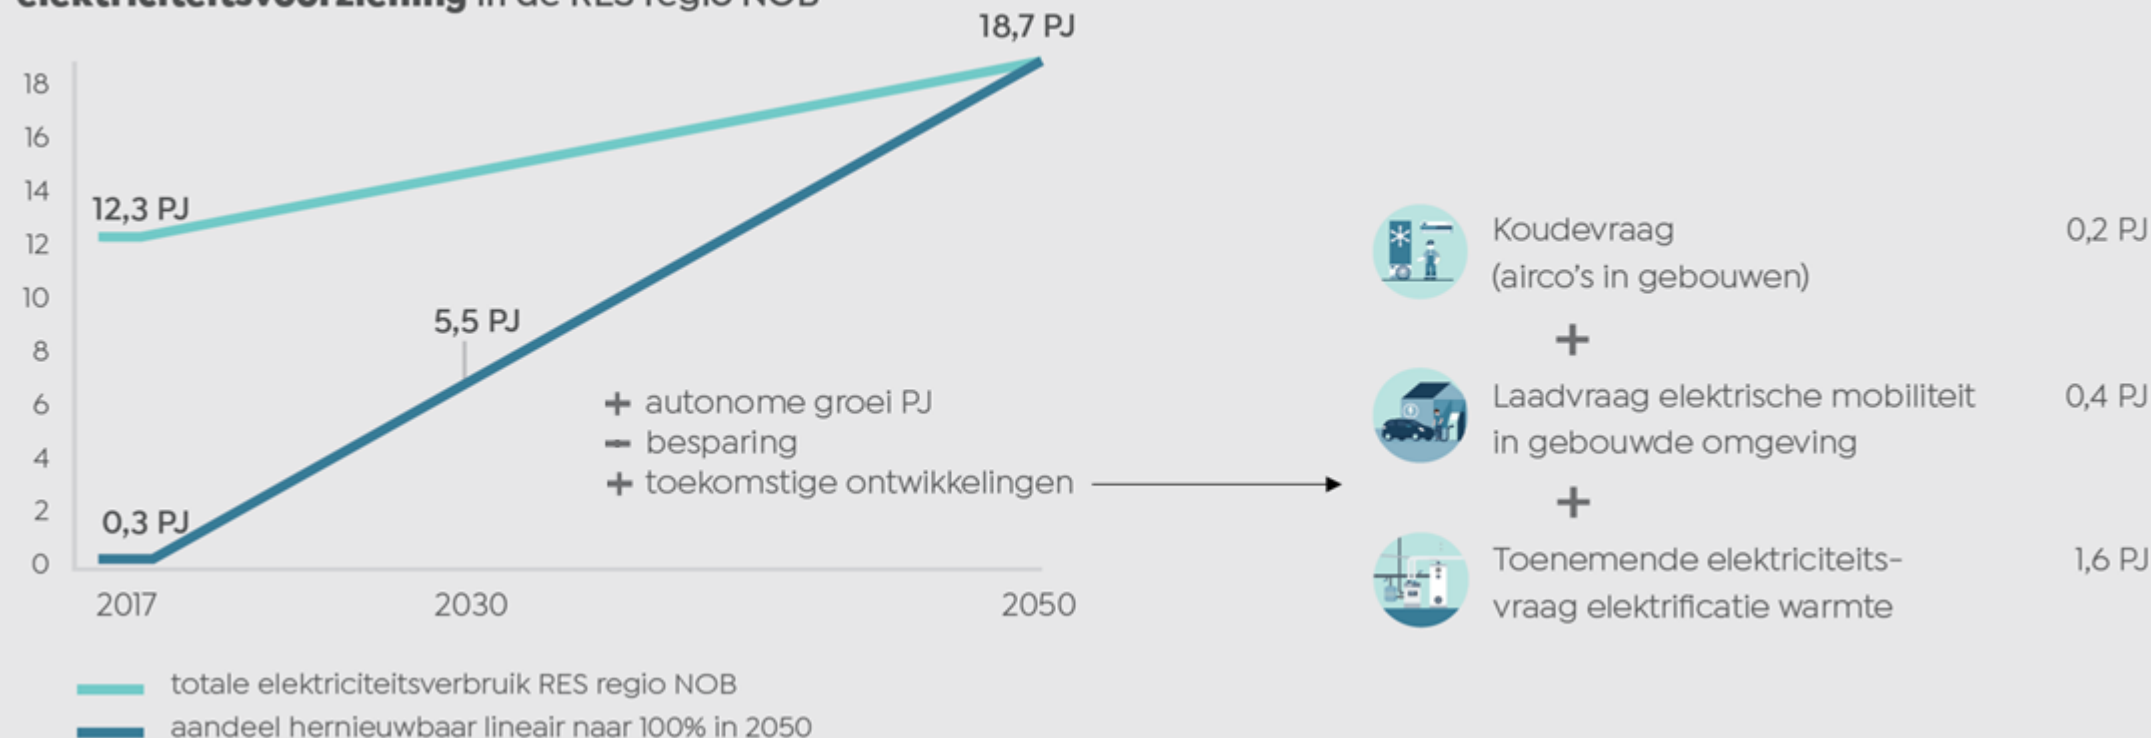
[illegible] in de RES regio NOB

18,7 PJ

18
16
14
12
10
8
6
4
2
0

12,3 PJ
5,5 PJ
0,3 PJ

2017
2030
2050

+ autonome groei PJ
– besparing
+ toekomstige ontwikkelingen

Koudevraag (airco's in gebouwen) 0,2 PJ
+
Laadvraag elektrische mobiliteit in gebouwde omgeving 0,4 PJ
+
Toenemende elektriciteitsvraag elektrificatie warmte 1,6 PJ

totale elektriciteitsverbruik RES regio NOB
aandeel hernieuwbaar lineair naar 100% in 2050